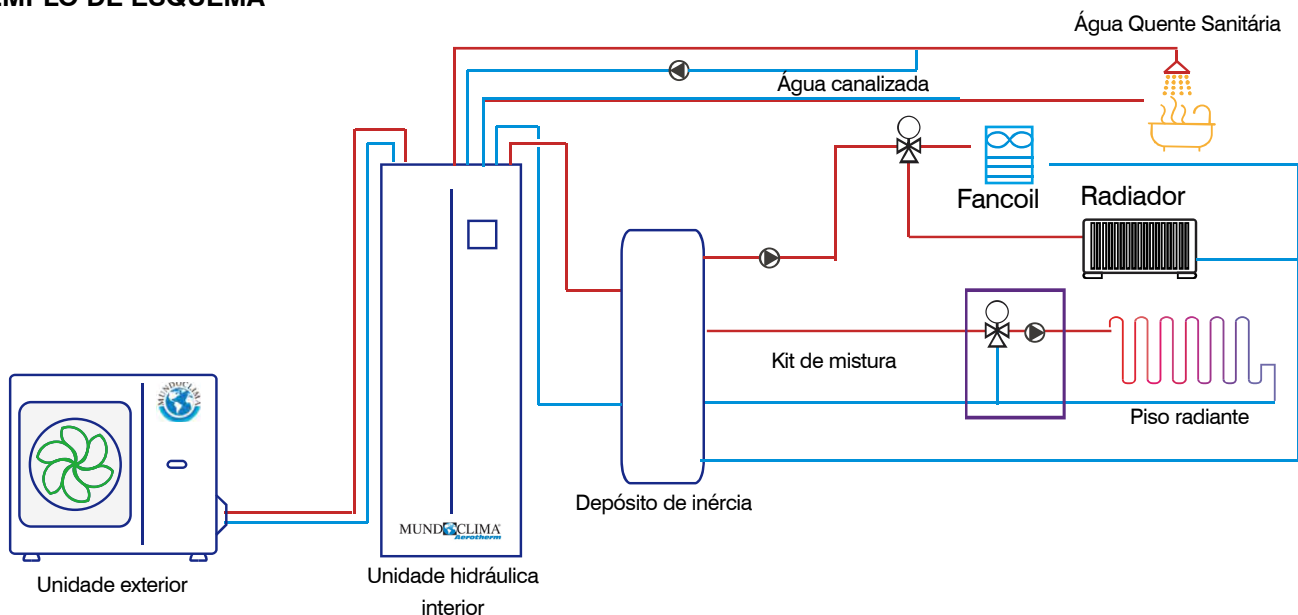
MPLO DE ESQUEMA

Água Quente Sanitária

Água canalizada

Fancoil

Radiador

Kit de mistura

Piso radiante

Depósito de inércia

MUNDOCLIMA

MUNDOCLIMA Aerotherm

Unidade exterior

Unidade hidráulica interior